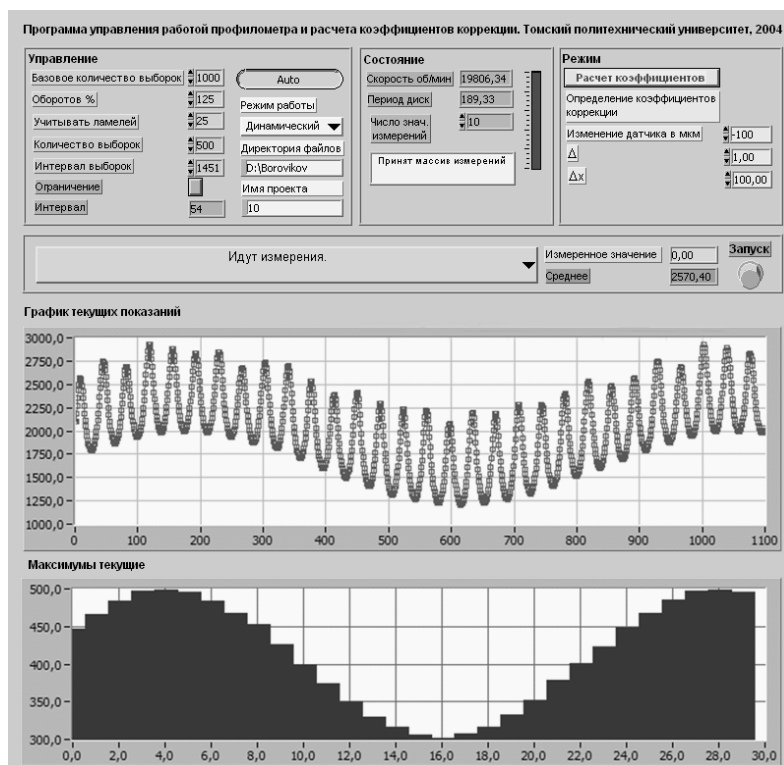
Программа управления работой профилометра и расчета коэффициентов коррекции. Томский политехнический университет, 2004

Управление
Базовое количество выборок 1000
Оборотов % 125
Учитывать ламелей 25
Количество выборок 500
Интервал выборок 1451
Ограничение
Интервал 54
Auto
Режим работы
Динамический
Директория файлов
D:\Borovikov
Имя проекта
10

Состояние
Скорость об/мин 19806,34
Период диск 189,33
Число знач. измерений 10
Принят массив измерений

Режим
Расчет коэффициентов
Определение коэффициентов коррекции
Изменение датчика в мкм -100
$\Delta$ 1,00
$\Delta x$ 100,00

Идут измерения.
Измеренное значение 0,00
Среднее 2570,40
Запуск

График текущих показаний
3000,0
2750,0
2500,0
2250,0
2000,0
1750,0
1500,0
1250,0
1000,0
0 100 200 300 400 500 600 700 800 900 1000 1100

Максимумы текущие
500,0
450,0
400,0
350,0
300,0
0,0 2,0 4,0 6,0 8,0 10,0 12,0 14,0 16,0 18,0 20,0 22,0 24,0 26,0 28,0 30,0